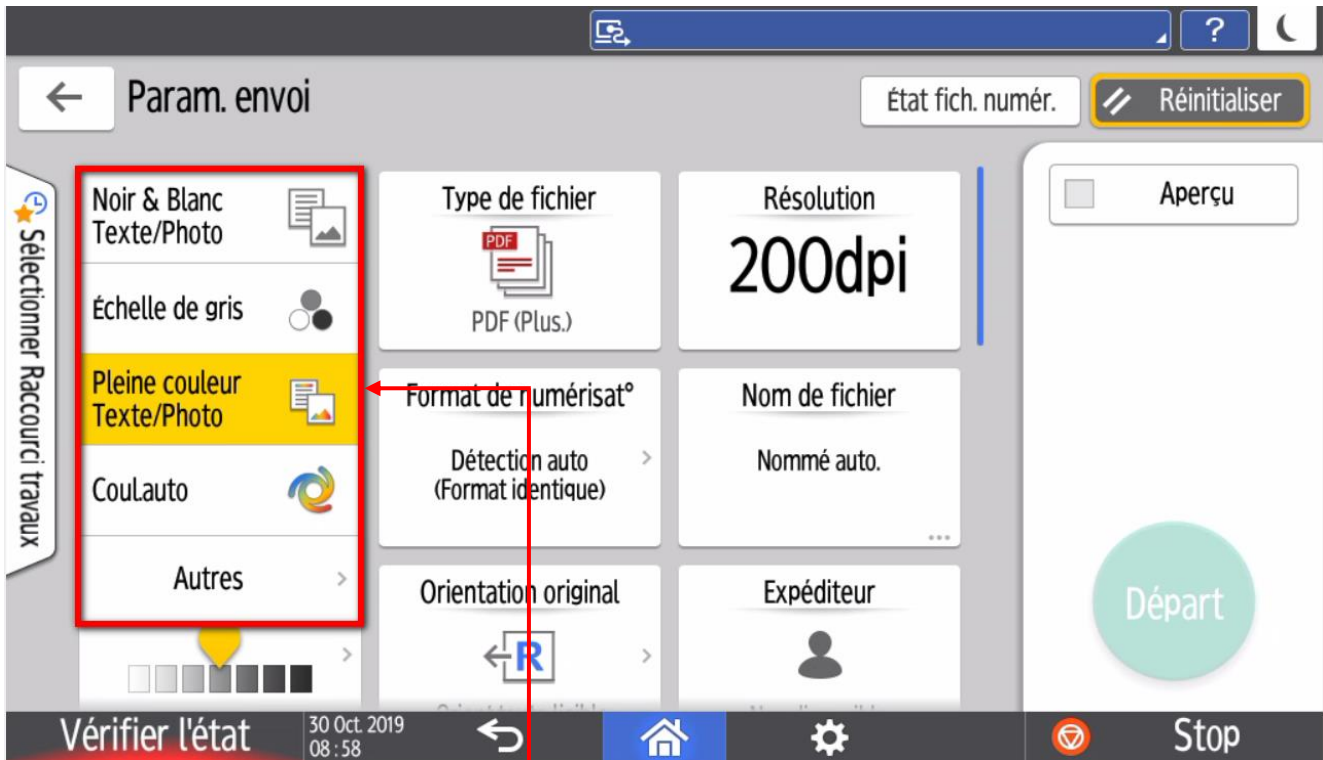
?

Param. envoi

État fich. numér.

Réinitialiser

Sélectionner Raccourci travaux

Noir & Blanc Texte/Photo

Échelle de gris

Pleine couleur Texte/Photo

Coul.auto

Autres

Type de fichier

PDF

PDF (Plus.)

Résolution

200dpi

Format de numérisat°

Détection auto (Format identique)

Nom de fichier

Nommé auto.

Orientation original

R

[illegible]

Expéditeur

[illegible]

Aperçu

Départ

Vérifier l'état

30 Oct. 2019 08 : 58

Stop